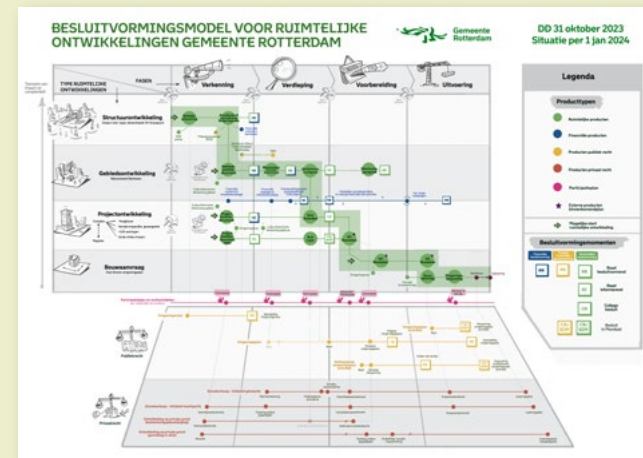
BESLUITVORMINGSMODEL VOOR RUIMTELIJKE ONTWIKKELINGEN GEMEENTE ROTTERDAM

Gemeente Rotterdam

DD 31 oktober 2023
Situatie per 1 jan 2024

TYPE RUIMTELIJKE ONTWIKKELINGEN

FASEN

Verkenning

Verdieping

Voorbereiding

Uitvoering

Structuurontwikkeling

Gebiedsontwikkeling

Projectontwikkeling

Bouwaanvraag

Publiekrecht

Privaatrecht

Legenda

Producttypen

Ruimtelijke producten

Financiële producten

Producten publiek recht

Producten privaat recht

Participatie

Externe producten

Besluitvormingsmomenten

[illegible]